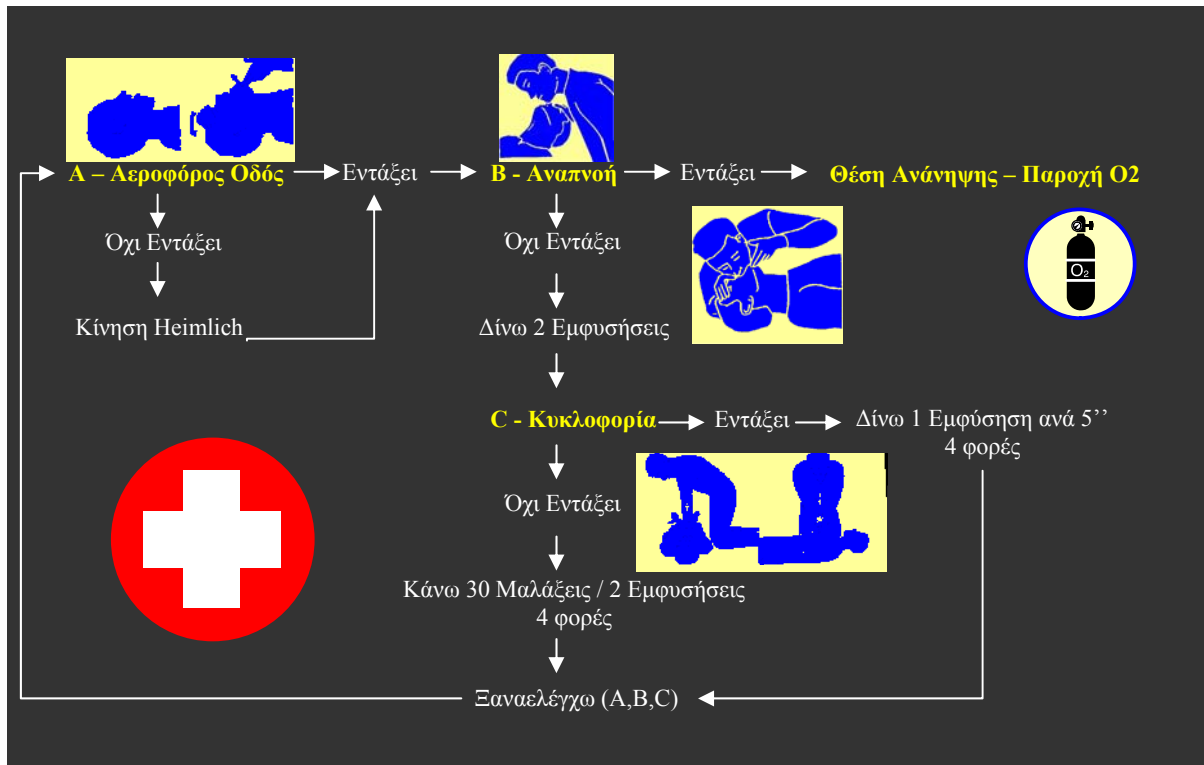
A – Αεροφόρος Οδός
Εντάξει
B - Αναπνοή
Εντάξει
Θέση Ανάνηψης – Παροχή O2

Όχι Εντάξει
Κίνηση Heimlich

Όχι Εντάξει
Δίνω 2 Εμφυσήσεις

$O_2$

C - Κυκλοφορία
Εντάξει
Δίνω 1 Εμφύσηση ανά 5’’
4 φορές

Όχι Εντάξει
Κάνω 30 Μαλάξεις / 2 Εμφυσήσεις
4 φορές

Ξαναελέγχω (A,B,C)